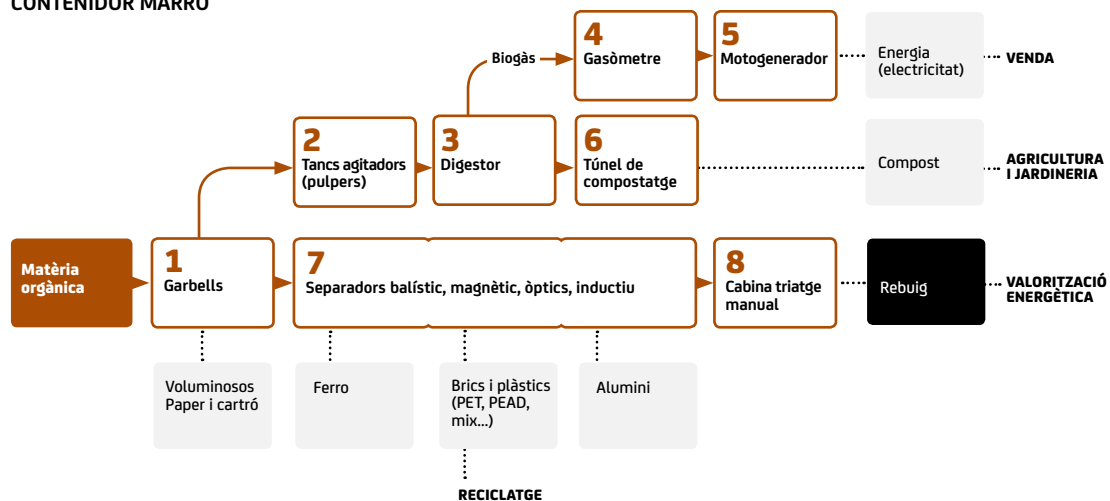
CONTENIDOR MARRÓ

Biogàs

4
Gasòmetre

5
Motogenerador

Energia (electricitat)

VENDA

2
Tancs agitadors (pulpers)

3
Digestor

6
Túnel de compostatge

Compost

AGRICULTURA I JARDINERIA

Matèria orgànica

1
Garbells

7
Separadors balístic, magnètic, òptics, inductiu

8
Cabina triatge manual

Rebuig

VALORITZACIÓ ENERGÈTICA

Voluminosos
Paper i cartró

Ferro

Brics i plàstics (PET, PEAD, mix...)

Alumini

RECICLATGE